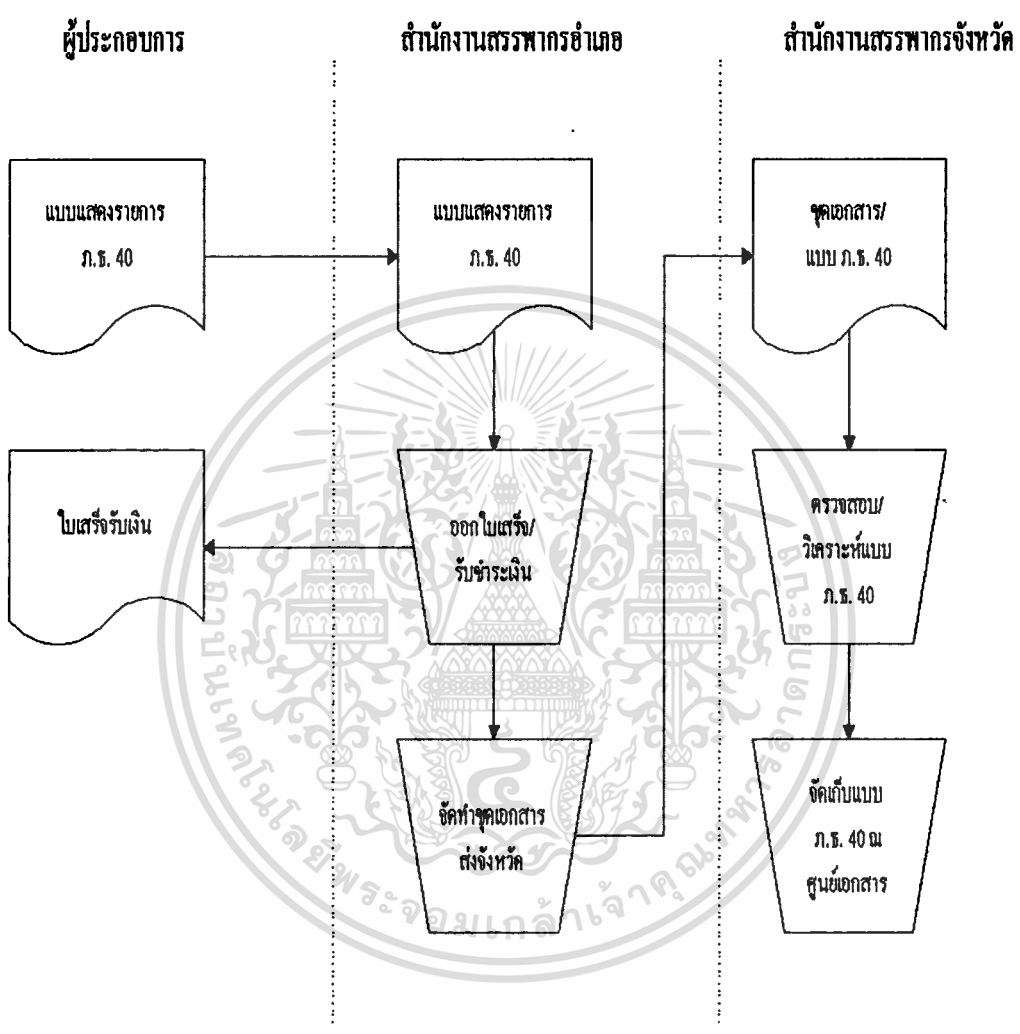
ผู้ประกอบการ

สำนักงานสรรพากรอำเภอ

สำนักงานสรรพากรจังหวัด

แบบแสดงรายการ ภ.ธ. 40

แบบแสดงรายการ ภ.ธ. 40

ชุดเอกสาร/ แบบ ภ.ธ. 40

ใบเสร็จรับเงิน

ออกใบเสร็จ/ รับชำระเงิน

ตรวจสอบ/ วิเคราะห์แบบ ภ.ธ. 40

จัดทำชุดเอกสาร ส่งจังหวัด

จัดเก็บแบบ ภ.ธ. 40 ณ ศูนย์เอกสาร

มหาวิทยาลัยเทคโนโลยีพระจอมเกล้าเจ้าคุณทหารลาดกระบัง